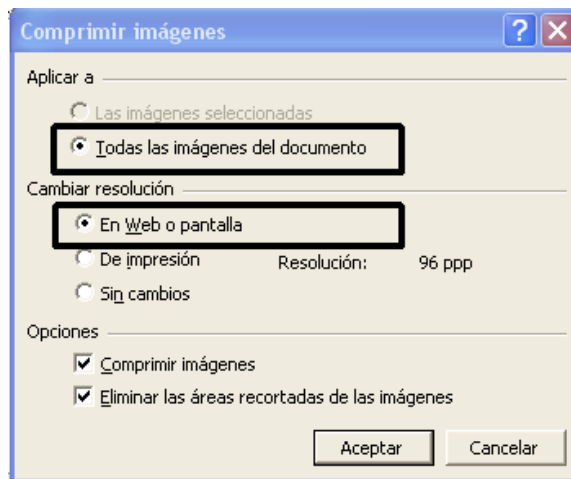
Comprimir imágenes

Aplicar a

Las imágenes seleccionadas

Todas las imágenes del documento

Cambiar resolución

En Web o pantalla

De impresión

Resolución: 96 ppp

Sin cambios

Opciones

Comprimir imágenes

Eliminar las áreas recortadas de las imágenes

Aceptar

Cancelar